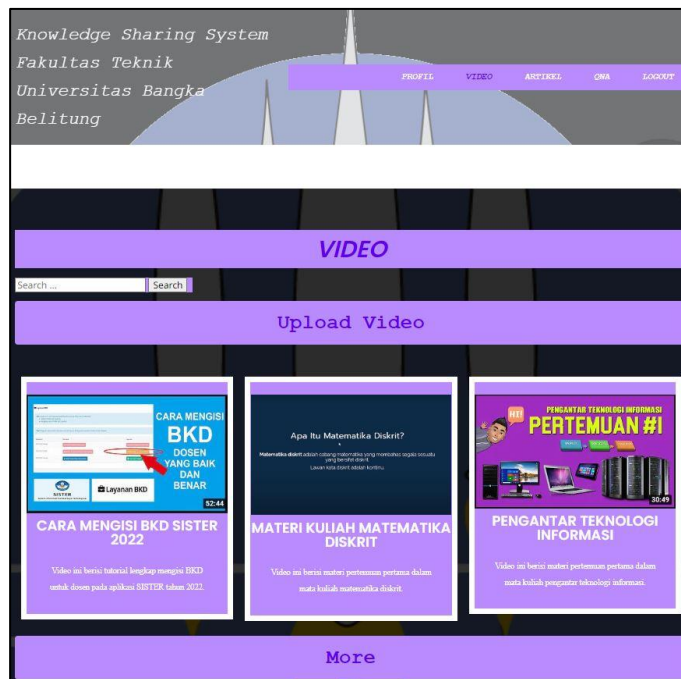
Knowledge Sharing System Fakultas Teknik Universitas Bangka Belitung

PROFIL VIDEO ARTIKEL QNA LOGOUT

VIDEO

Search ... Search

Upload Video

CARA MENGISI BKD DOSEN YANG BAIK DAN BENAR

SISTER

Layanan BKD

52:44

CARA MENGISI BKD SISTER 2022

Video ini berisi tutorial lengkap mengisi BKD untuk dosen pada aplikasi SISTER tahun 2022.

Apa Itu Matematika Diskrit?

Matematika diskrit adalah cabang matematika yang membahas segala sesuatu yang bersifat diskrit.

Lawan kata diskrit adalah kontinu.

MATERI KULIAH MATEMATIKA DISKRIT

Video ini berisi materi pertemuan pertama dalam mata kuliah matematika diskrit.

PENGANTAR TEKNOLOGI INFORMASI

PERTEMUAN #1

30:49

PENGANTAR TEKNOLOGI INFORMASI

Video ini berisi materi pertemuan pertama dalam mata kuliah pengantar teknologi informasi.

More